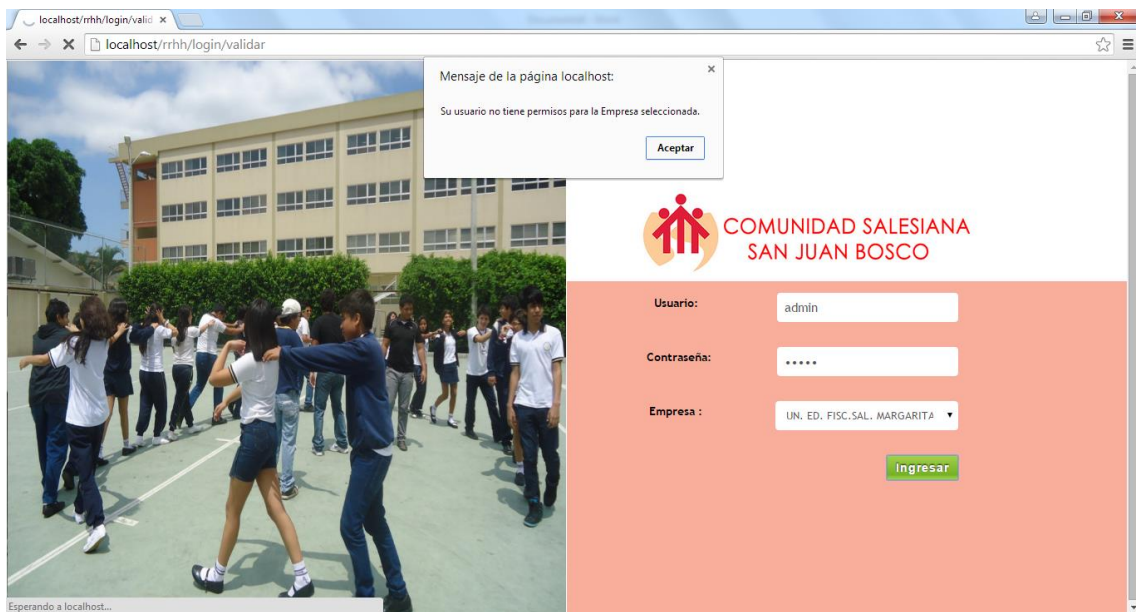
localhost/rrhh/login/valid ×

localhost/rrhh/login/validar

Mensaje de la página localhost:

Su usuario no tiene permisos para la Empresa seleccionada.

Aceptar

COMUNIDAD SALESIANA
SAN JUAN BOSCO

Usuario: admin

Contraseña: •••••

Empresa : UN. ED. FISC.SAL. MARGARITA

Ingresar

Esperando a localhost...